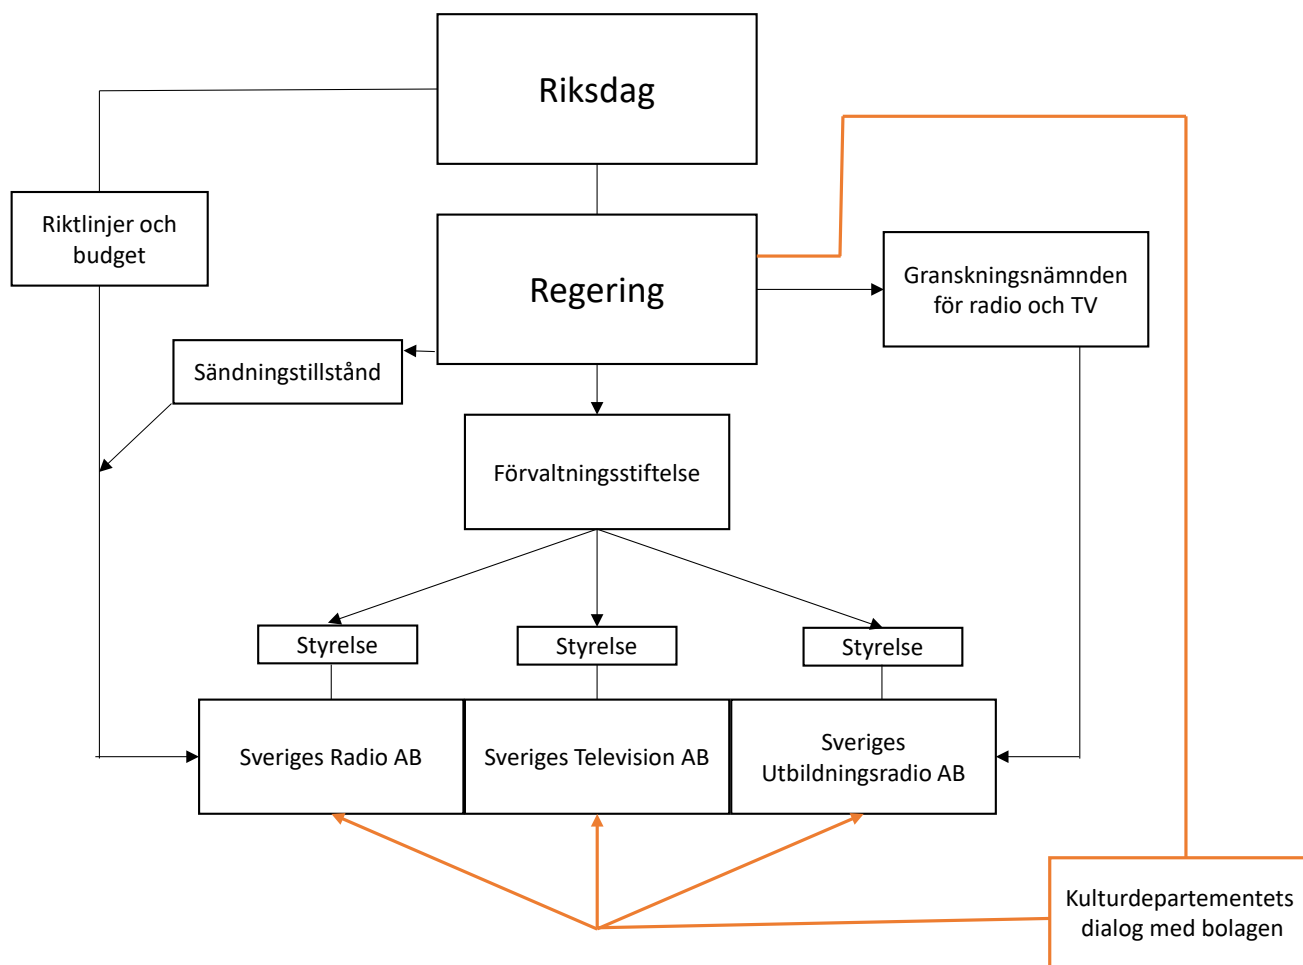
Riksdag

Riktlinjer och budget

Regering

Granskningsnämnden för radio och TV

Sändningstillstånd

Förvaltningsstiftelse

Styrelse

Styrelse

Styrelse

Sveriges Radio AB

Sveriges Television AB

Sveriges Utbildningsradio AB

Kulturdepartementets dialog med bolagen